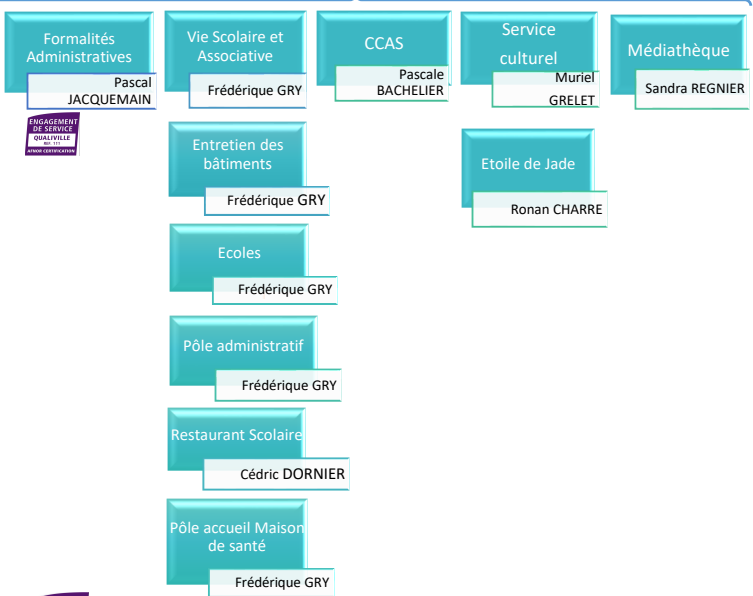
Formalités Administratives

Pascal JACQUEMAIN

ENGAGEMENT DE SERVICE QUALIVILLE Réf. 111 AFNOR CERTIFICATION

Vie Scolaire et Associative

Frédérique GRY

Entretien des bâtiments

Frédérique GRY

Ecoles

Frédérique GRY

Pôle administratif

Frédérique GRY

Restaurant Scolaire

Cédric DORNIER

Pôle accueil Maison de santé

Frédérique GRY

CCAS

Pascale BACHELIER

Service culturel

Muriel GRELET

Etoile de Jade

Ronan CHARRE

Médiathèque

Sandra REGNIER